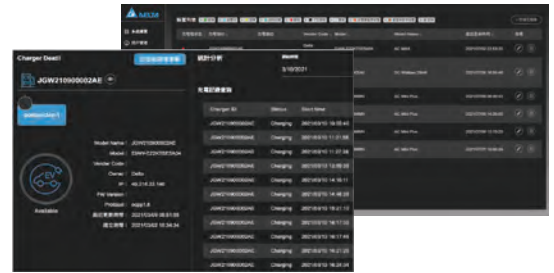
Charger Detail
JGW210900002AE
Model Name : JGW210900002AE
Vendor Code :
Owner : Delta
FW Version :
Protocol : ocpp1.6
Available
統計分析
3/10/2021
充電記錄查詢
Charger ID
Status
Start time
JGW210900002AE
Charging
2021/03/15 16:05:43
JGW210900002AE
Charging
JGW210900002AE
Charging
JGW210900002AE
Charging
JGW210900002AE
Charging
JGW210900002AE
Charging
JGW210900002AE
Charging
JGW210900002AE
Charging
JGW210900002AE
Charging
JGW210900002AE
Charging
JGW210900002AE
Charging
JGW210900002AE
Charging
JGW210900002AE
Charging
AC MAX
AC Mini Plus
AC Mini Plus
AC Mini Plus
AC Mini Plus
AC Mini Plus
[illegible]